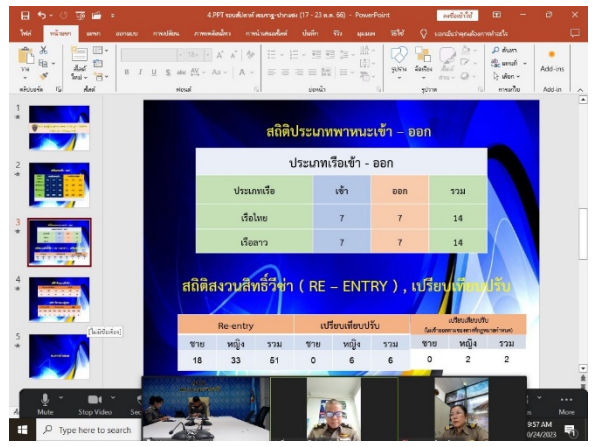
4.PPT ของสัปดาห์ สอบชาญ-ปากเลย (17 - 23 ส.ค. 66) - PowerPoint

ไฟล์ หน้าแรก แทรก ออกแบบ การเปลี่ยน ภาพเคลื่อนไหว การนำเสนอสไลด์ บันทึก รีวิว มุมมอง วิธีใช้ บอกฉันว่าคุณต้องการทำอะไร

คลิปบอร์ด สไลด์ ฟอนต์ ย่อหน้า รูปวาด การแก้ไข Add-ins

ค้นหา แทนที่ เลือก Add-ins

สถิติประเภทพาหนะเข้า – ออก

| ประเภทเรือเข้า - ออก | | | |
|---|---|---|---|
| ประเภทเรือ | เข้า | ออก | รวม |
| เรือไทย | 7 | 7 | 14 |
| เรือลาว | 7 | 7 | 14 |

สถิติสงวนสิทธิ์วีซ่า ( RE – ENTRY ) , เปรียบเทียบปรับ

| Re-entry | | | เปรียบเทียบปรับ | | | เปรียบเทียบปรับ (ไม่แจ้งสถานที่พัก) | | |
|---|---|---|---|---|---|---|---|---|
| ชาย | หญิง | รวม | ชาย | หญิง | รวม | ชาย | หญิง | รวม |
| 18 | 33 | 51 | 0 | 6 | 6 | 0 | 2 | 2 |

[ไม่มีชื่อเรื่อง]

Mute Stop Video More

Type here to search

9:57 AM
8/24/2023